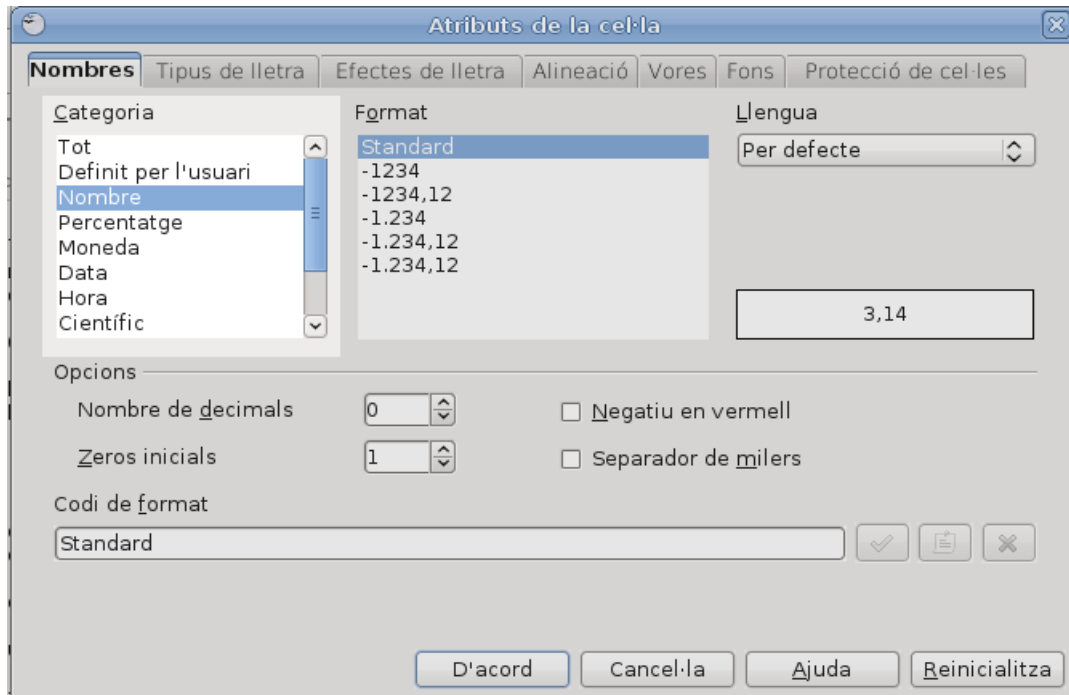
Atributs de la cel·la

Nombres | Tipus de lletra | Efectes de lletra | Alineació | Vores | Fons | Protecció de cel·les

Categoria
Tot
Definit per l'usuari
Nombre
Percentatge
Moneda
Data
Hora
Científic

Format
Standard
-1234
-1234,12
-1.234
-1.234,12
-1.234,12

Llengua
Per defecte

3,14

Opcions
Nombre de decimals 0
Zeros inicials 1
Negatiu en vermell
Separador de milers

Codi de format
Standard

D'acord
Cancel·la
Ajuda
Reinicialitza